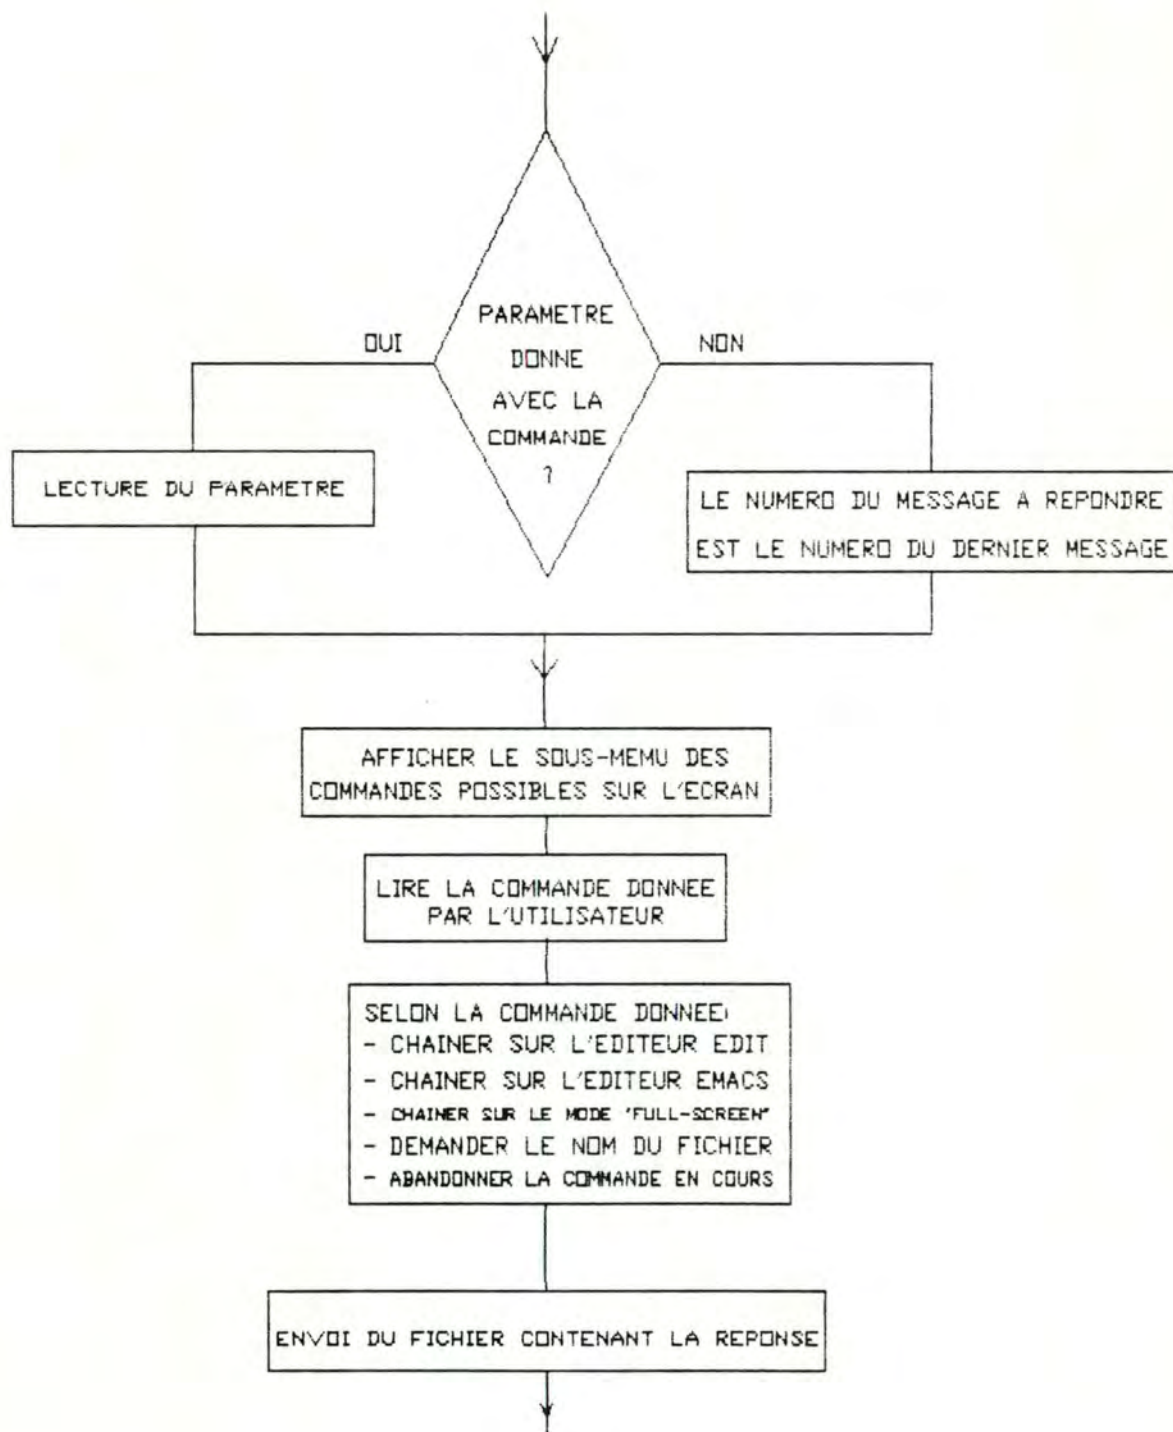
PARAMETRE DONNE AVEC LA COMMANDE ?

OUI

NON

LECTURE DU PARAMETRE

LE NUMERO DU MESSAGE A REPONDRE EST LE NUMERO DU DERNIER MESSAGE

AFFICHER LE SOUS-MEMU DES COMMANDES POSSIBLES SUR L'ECRAN

LIRE LA COMMANDE DONNEE PAR L'UTILISATEUR

SELON LA COMMANDE DONNEE:
- CHAINER SUR L'EDITEUR EDIT
- CHAINER SUR L'EDITEUR EMACS
- CHAINER SUR LE MODE 'FULL-SCREEN'
- DEMANDER LE NOM DU FICHIER
- ABANDONNER LA COMMANDE EN COURS

ENVOI DU FICHIER CONTENANT LA REPONSE